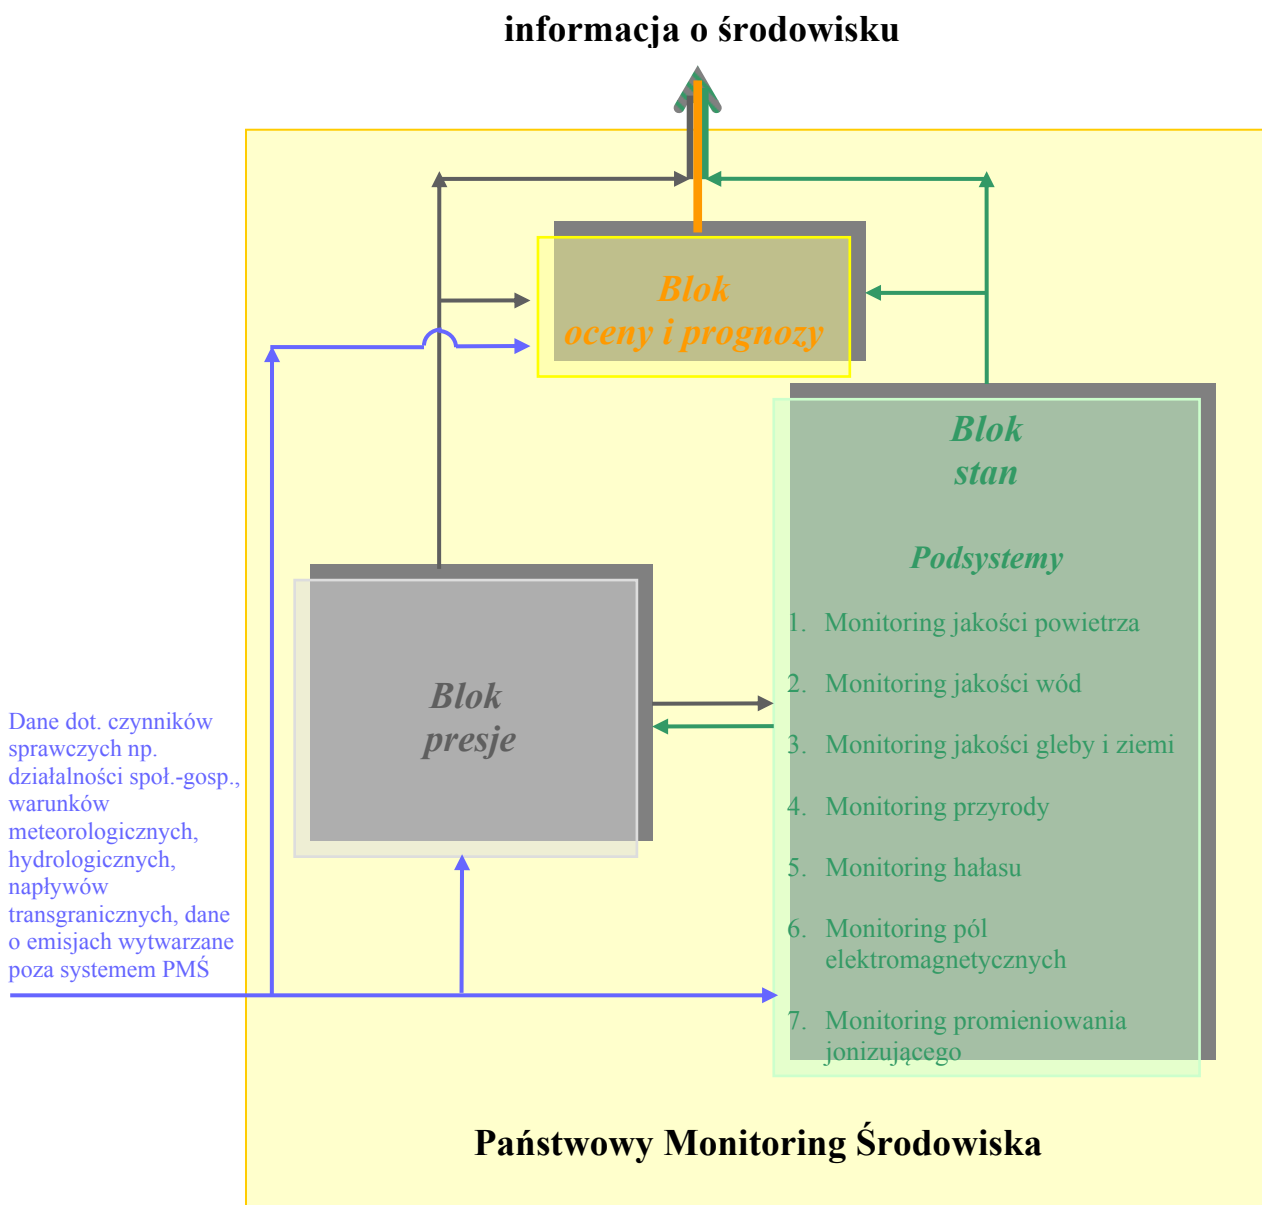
informacja o środowisku

Blok
oceny i prognozy

Blok
stan

Podsystemy

1. Monitoring jakości powietrza

2. Monitoring jakości wód

3. Monitoring jakości gleby i ziemi

4. Monitoring przyrody

5. Monitoring hałasu

6. Monitoring pól elektromagnetycznych

7. Monitoring promieniowania jonizującego

Blok
presje

Dane dot. czynników sprawczych np. działalności społ.-gosp., warunków meteorologicznych, hydrologicznych, napływów transgranicznych, dane o emisjach wytwarzane poza systemem PMŚ

Państwowy Monitoring Środowiska